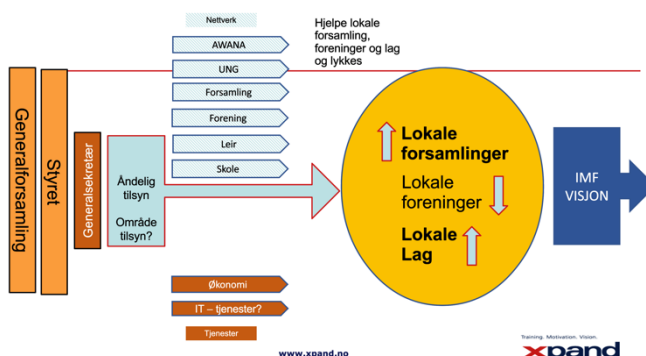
Nettverk

AWANA

UNG

Forsamling

Forening

Leir

Skole

Hjelpe lokale forsamling, foreninger og lag og lykkes

Generalforsamling

Styret

Generalsekretær

Åndelig tilsyn

Område tilsyn?

Lokale forsamlinger

Lokale foreninger

Lokale Lag

IMF VISJON

Økonomi

IT – tjenester?

Tjenester

www.xpand.no

Training. Motivation. Vision.

xpand